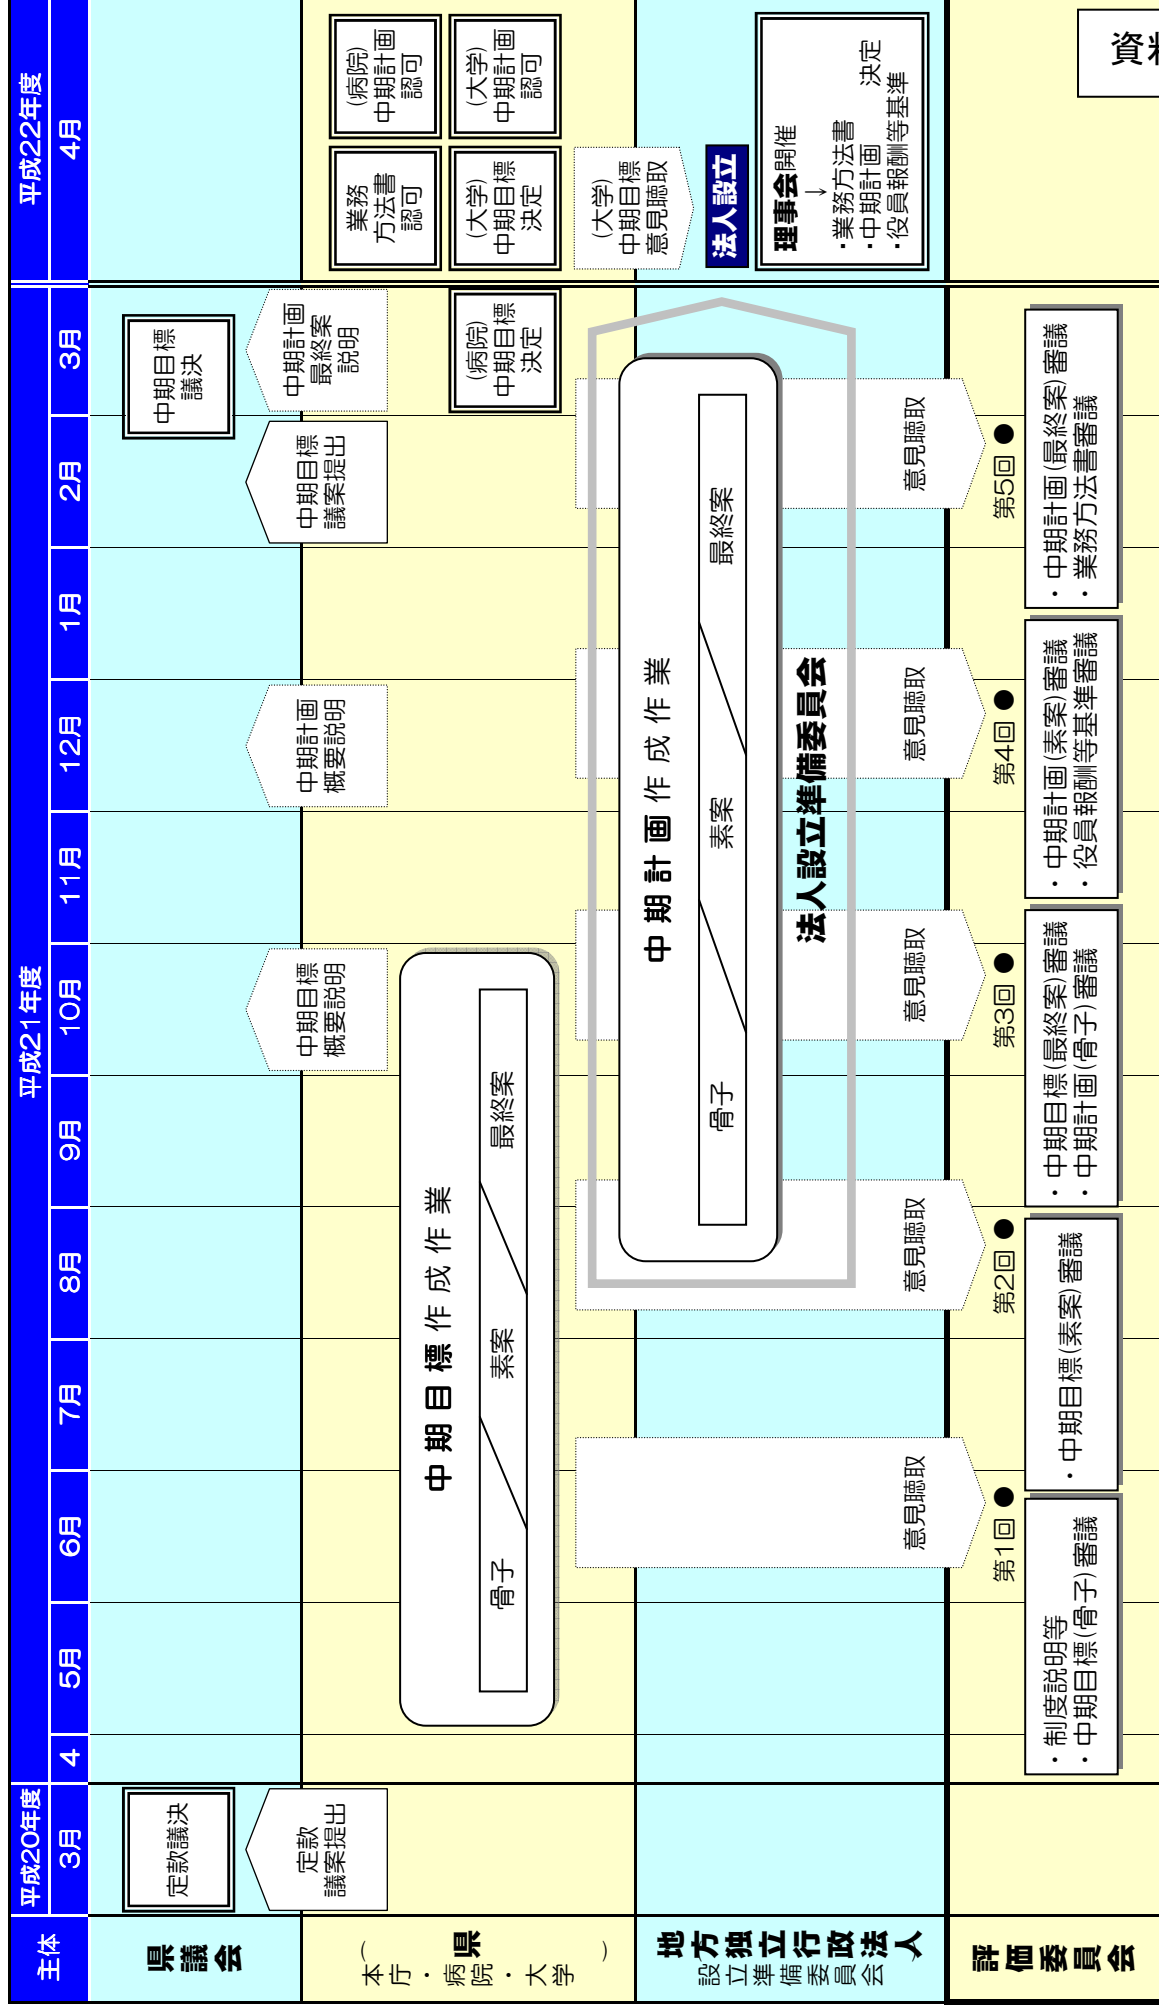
資料

主体

平成20年度
3月

平成21年度
4
5月
6月
7月
8月
9月
10月
11月
12月
1月
2月
3月

平成22年度
4月

県議会

定款議決

中期目標議決

県（本庁・病院・大学）

定款議案提出

中期目標概要説明

中期計画概要説明

中期目標議案提出

中期計画最終案説明

（病院）中期目標決定

業務方法書認可

（病院）中期計画認可

（大学）中期目標決定

（大学）中期計画認可

中期目標作成作業
骨子
素案
最終案

地方独立行政法人設立準備委員会

（大学）中期目標意見聴取

法人設立

理事会開催
↓
・業務方法書
・中期計画　決定
・役員報酬等基準

中期計画作成作業
骨子
素案
最終案

法人設立準備委員会

意見聴取
意見聴取
意見聴取
意見聴取
意見聴取

評価委員会

第1回●
・制度説明等
・中期目標（骨子）審議

第2回●
・中期目標（素案）審議

第3回●
・中期目標（最終案）審議
・中期計画（骨子）審議

第4回●
・中期計画（素案）審議
・役員報酬等基準審議

第5回●
・中期計画（最終案）審議
・業務方法書審議